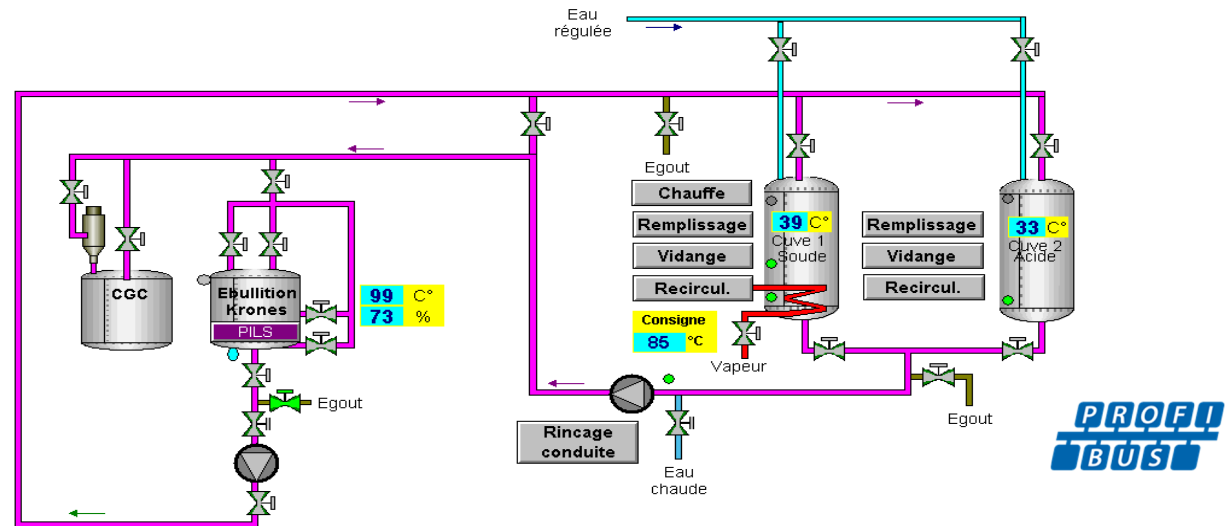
Eau régulée

Egout

Chauffe

Remplissage

Vidange

Recircul.

39 C°
Cuve 1
Soude

Remplissage

Vidange

Recircul.

33 C°
Cuve 2
Acide

CGC

Ebullition Krones
PILS

| 99 | C° |
|---|---|
| 73 | % |

Consigne
85 °C

Vapeur

Egout

Egout

Rincage conduite

Eau chaude

PROFI BUS